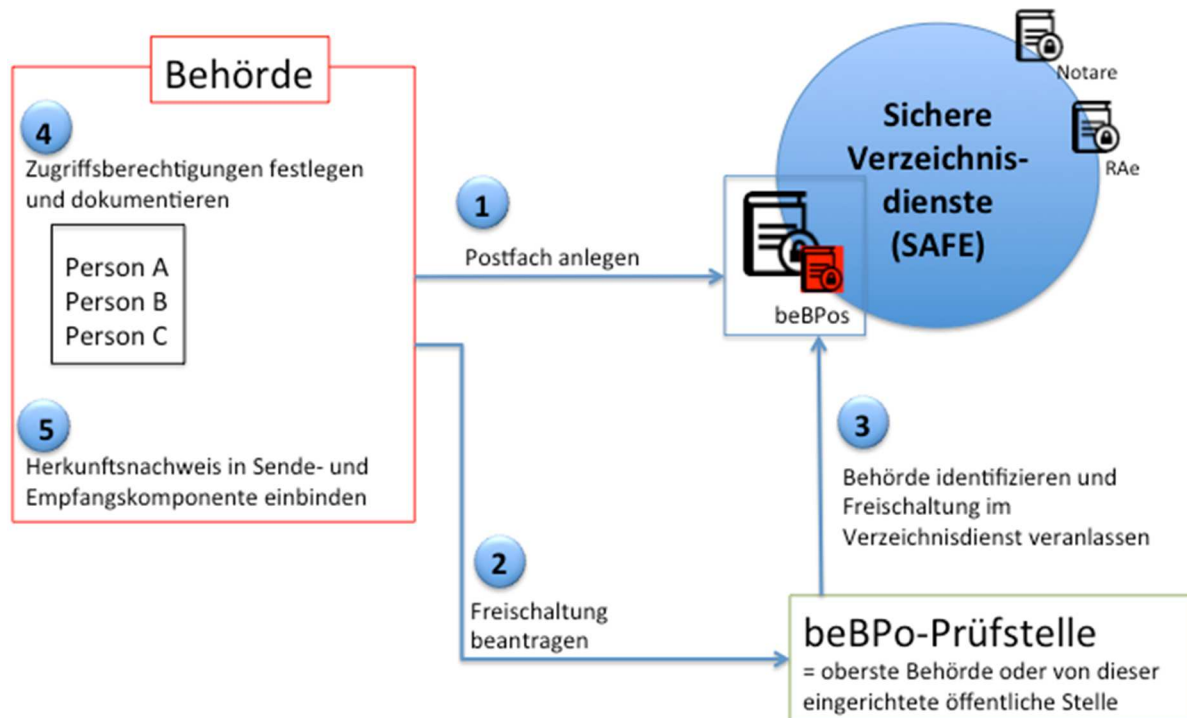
Behörde

4

Zugriffsberechtigungen festlegen und dokumentieren

Person A
Person B
Person C

5

Herkunftsnachweis in Sende- und Empfangskomponente einbinden

1

Postfach anlegen

beBPos

Sichere Verzeichnisdienste (SAFE)

Notare

RAe

3

Behörde identifizieren und Freischaltung im Verzeichnisdienst veranlassen

2

Freischaltung beantragen

beBPo-Prüfstelle
= oberste Behörde oder von dieser eingerichtete öffentliche Stelle